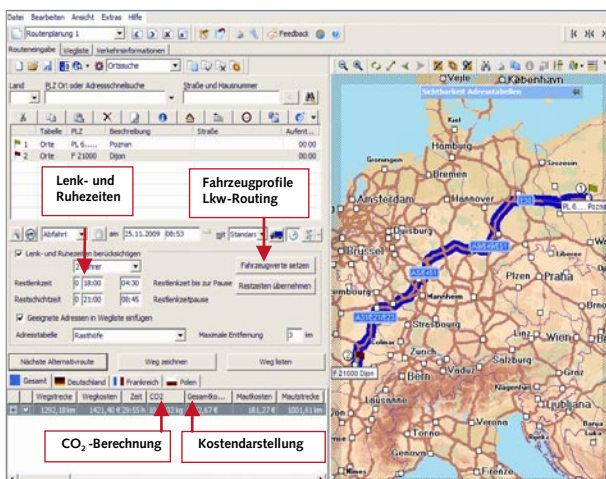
Datei Bearbeiten Ansicht Extras Hilfe

Routenplanung 1

Feedback

Routeneingabe Wegliste Verkehrsinformationen

Ortssuche

Land PLZ Ort oder Adressschnellsuche Straße und Hausnummer

| | Tabelle | PLZ | Beschreibung | Straße | Aufent... |
|---|---|---|---|---|---|
| 1 | Orte | PL 6.... | Poznan | | 00:00 |
| 2 | Orte | F 21000 | Dijon | | 00:00 |

Lenk- und Ruhezeiten

Fahrzeugprofile Lkw-Routing

Abfahrt am 25.11.2009 08:53 mit Standard

Lenk- und Ruhezeiten berücksichtigen

2 Fahrer

Fahrzeugwerte setzen

Restlenkzeit 0 18:00 04:30 Restlenkzeit bis zur Pause

Restzeiten übernehmen

Restschichtzeit 0 21:00 00:45 Restlenkzeitpause

Geeignete Adressen in Wegliste einfügen

Adresstabelle Rasthöfe Maximale Entfernung 3 km

Nächste Alternativroute Weg zeichnen Weg listen

Gesamt Deutschland Frankreich Polen

| | Wegstrecke | Wegkosten | Zeit | CO2 | Gesamtko... | Mautkosten | Mautstrecke |
|---|---|---|---|---|---|---|---|
| | 1292,18 km | 1421,40 € | 29:55 h | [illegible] kg | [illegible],67 € | 181,27 € | 417,45 km |

CO$_2$-Berechnung

Kostendarstellung

Sichtbarkeit Adresstabellen

Vejle København Kiel Hamburg Groningen Bremen Amsterdam Hannover Berlin Poznan PL 6... Poz Brüssel Duisburg Leipzig Köln Dresden Lille Frankfurt Plzen Praha Luxembourg Mannheim Reims Nürnberg Strasbourg Paris Stuttgart München Dijon F 21000 Dijon Bern Salzburg Tours Zürich Genève Limoges Lyon